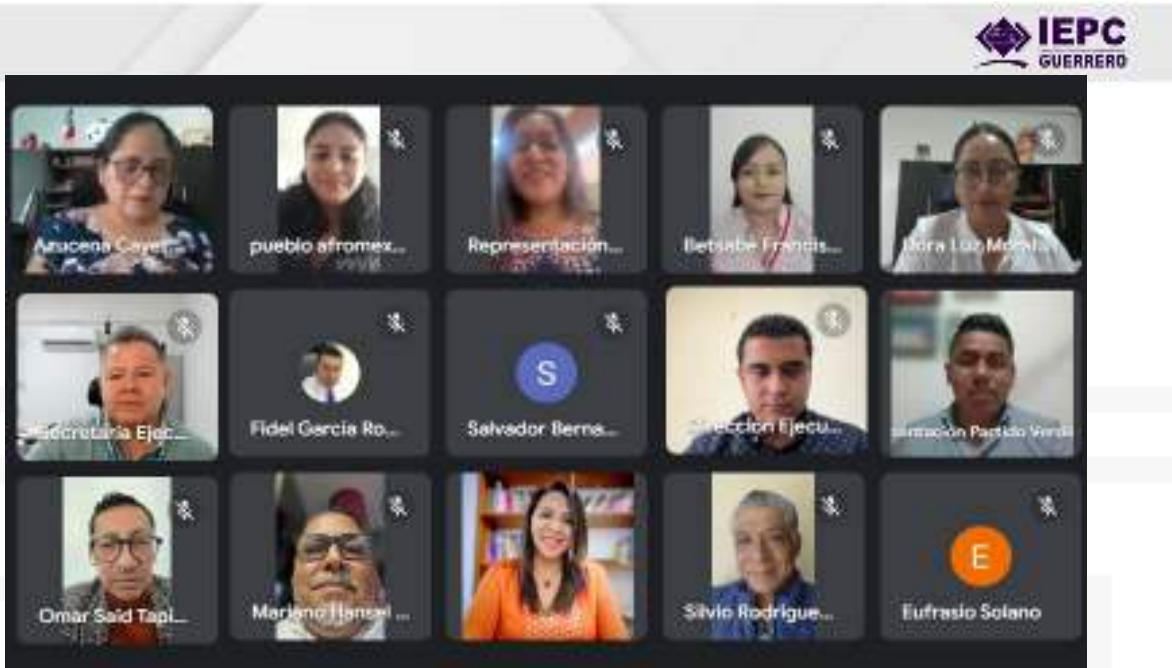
IEPC
GUERRERO

Azucena Caye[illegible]
pueblo afromex...
Representación...
Betsabe Francis...
Dora Luz Morale...
Secretaría Ejec...
Fidel García Ro...
S
Salvador Berna...
Dirección Ejecu...
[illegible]ntación Partido Verde
Omar Said Tapi...
Mariano Hansel ...
Silvio Rodrigue...
E
Eufrasio Solano